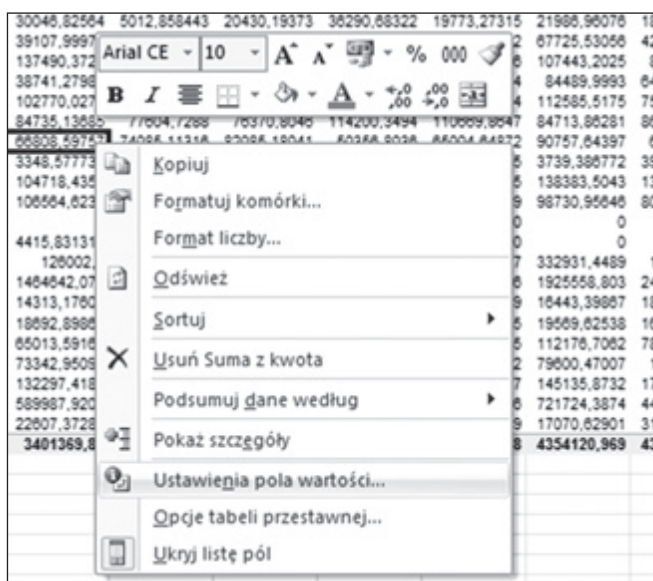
30046,82564 5012,858443 20430,19373 36290,68322 19773,27315 21986,96076 18
39107,9997 2 67725,53056 42
137490,372 6 107443,2025 8
38741,2798 4 84489,9993 64
102770,027 4 112585,5175 75
84735,13665 77604,7288 76370,8046 114200,3494 110669,8647 84713,86281 80
66808,5975 74385,11318 82086,18041 50358,8038 65004,84872 90757,64397 6
3348,57773 5 3739,386772 35
104718,435 5 138383,5043 13
106564,623 9 98730,95646 80
0 0
4415,83131 0 0
126002, 7 332931,4489 1
1464642,07 6 1925558,803 24
14313,1760 6 16443,39867 18
18692,8986 5 19569,62538 16
65013,5916 5 112176,7062 78
73342,9509 5 79600,47007 1
132297,418 7 145135,8732 17
589987,920 9 721724,3874 44
22607,3728 9 17070,62901 31
3401369,8 8 4354120,969 43

Arial CE 10 A A % 000
B I

Kopiuj
Formatuj komórki...
Format liczby...
Odśwież
Sortuj
Usuń Suma z kwota
Podsumuj dane według
Pokaż szczegóły
Ustawienia pola wartości...
Opcje tabeli przestawnej...
Ukryj listę pól